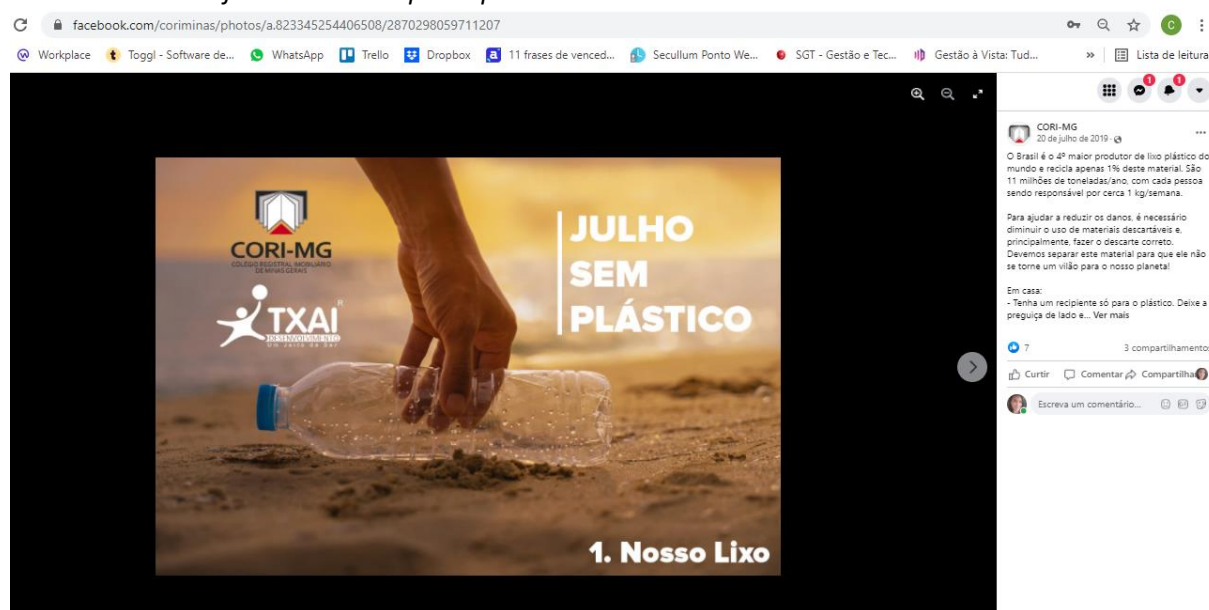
facebook.com/coriminas/photos/a.823345254406508/2870298059711207

Workplace Toggl - Software de... WhatsApp Trello Dropbox 11 frases de venced... Secullum Ponto We... SGT - Gestão e Tec... Gestão à Vista: Tud... » Lista de leitura

CORI-MG
COLÉGIO REGISTRAL IMOBILIÁRIO DE MINAS GERAIS

TXAI
DESENVOLVIMENTO
Um Jeito de Ser

JULHO SEM PLÁSTICO

1. Nosso Lixo

CORI-MG
20 de julho de 2019 ·

O Brasil é o 4º maior produtor de lixo plástico do mundo e recicla apenas 1% deste material. São 11 milhões de toneladas/ano, com cada pessoa sendo responsável por cerca 1 kg/semana.

Para ajudar a reduzir os danos, é necessário diminuir o uso de materiais descartáveis e, principalmente, fazer o descarte correto. Devemos separar este material para que ele não se torne um vilão para o nosso planeta!

Em casa:
- Tenha um recipiente só para o plástico. Deixe a preguiça de lado e... Ver mais

7

3 compartilhamentos

Curtir Comentar Compartilhar

Escreva um comentário...